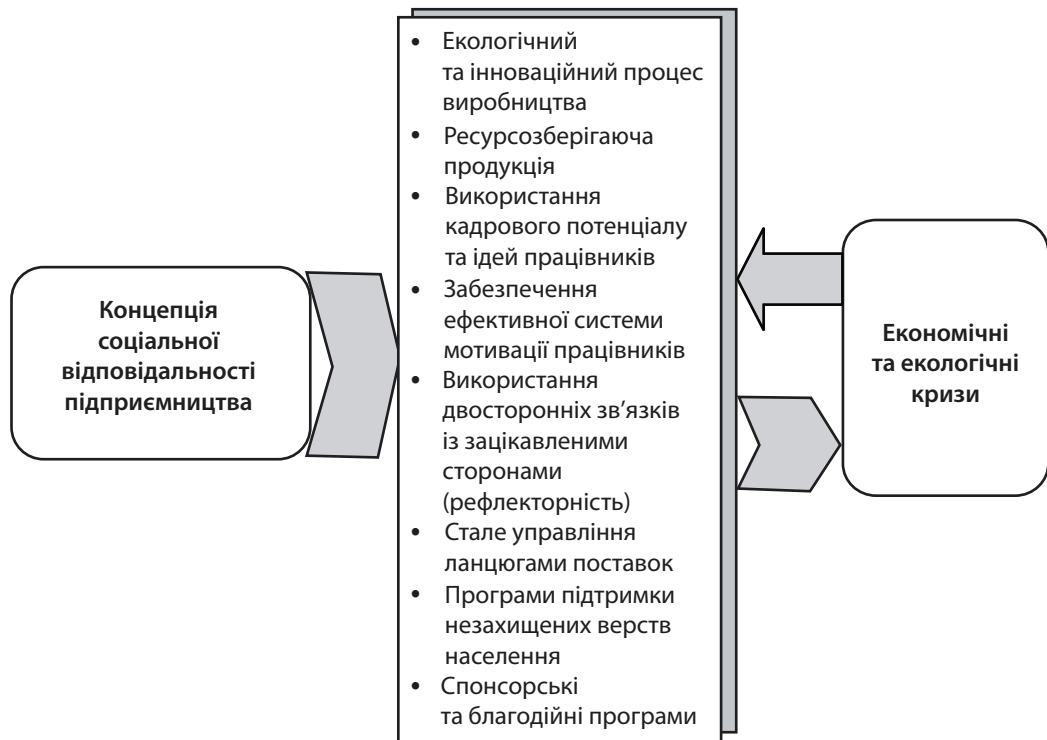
Концепція соціальної відповідальності підприємництва

• Екологічний та інноваційний процес виробництва
• Ресурсозберігаюча продукція
• Використання кадрового потенціалу та ідей працівників
• Забезпечення ефективної системи мотивації працівників
• Використання двосторонніх зв'язків із зацікавленими сторонами (рефлекторність)
• Сталe управління ланцюгами поставок
• Програми підтримки незахищених верств населення
• Спонсорські та благодійні програми

Економічні та екологічні кризи